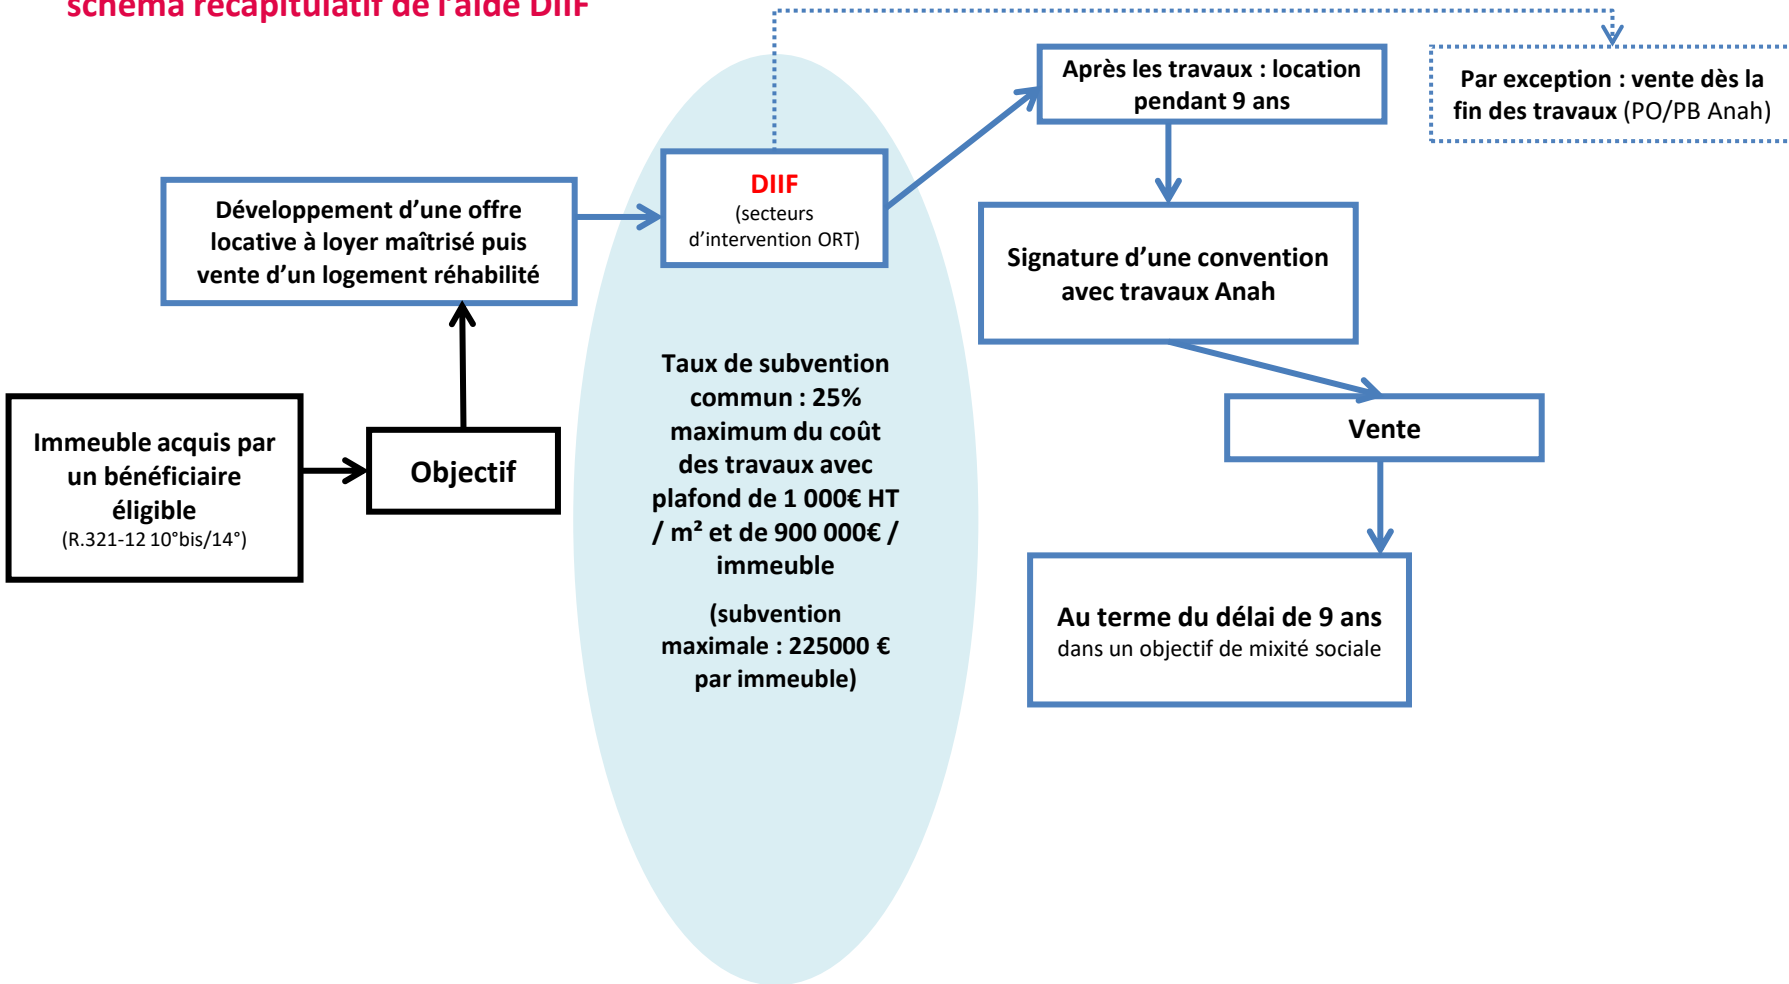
schéma récapitulatif de l'aide DIIF

Immeuble acquis par un bénéficiaire éligible
(R.321-12 10°bis/14°)

Objectif

Développement d'une offre locative à loyer maîtrisé puis vente d'un logement réhabilité

DIIF
(secteurs d'intervention ORT)

Taux de subvention commun : 25% maximum du coût des travaux avec plafond de 1 000€ HT / m² et de 900 000€ / immeuble

(subvention maximale : 225000 € par immeuble)

Après les travaux : location pendant 9 ans

Par exception : vente dès la fin des travaux (PO/PB Anah)

Signature d'une convention avec travaux Anah

Vente

Au terme du délai de 9 ans
dans un objectif de mixité sociale